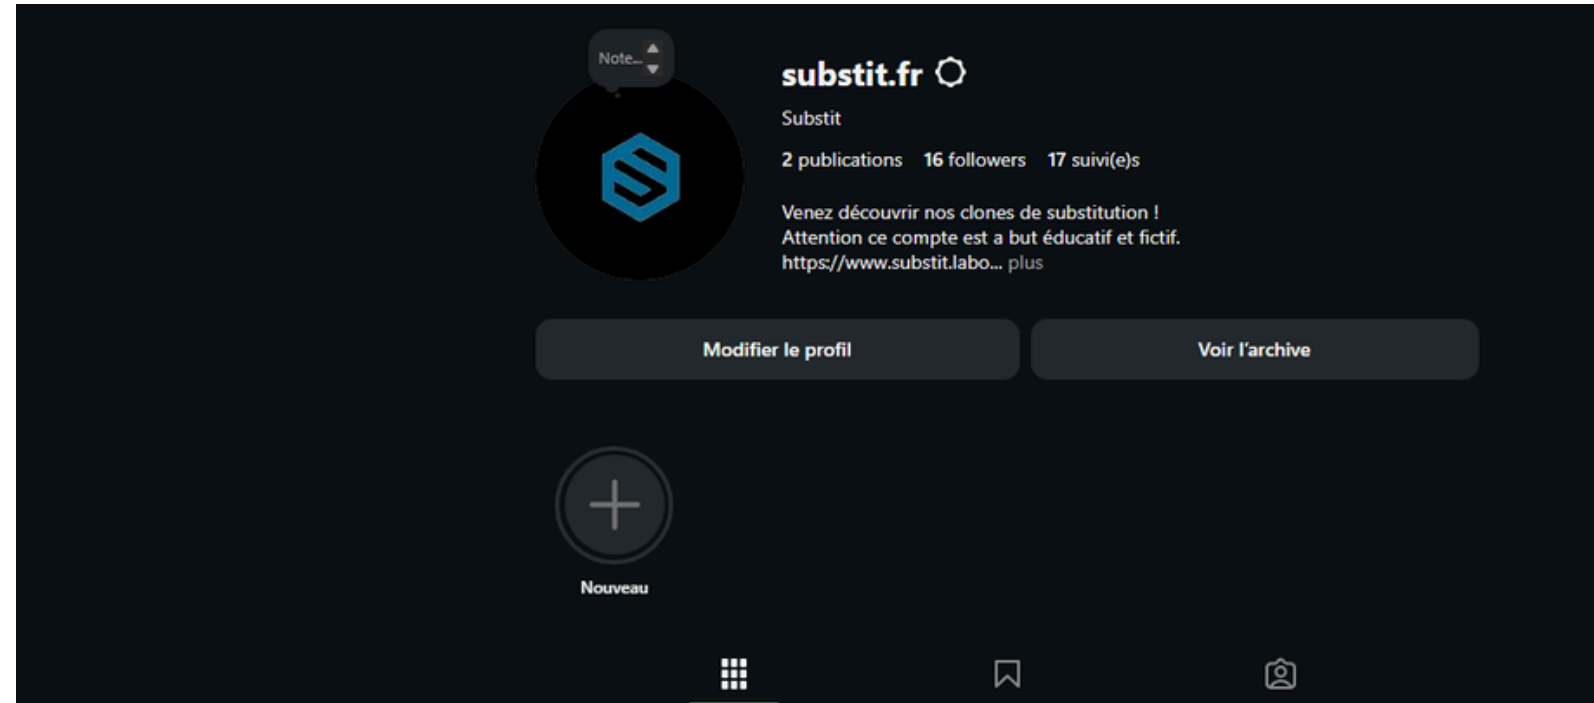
Note...

substit.fr

Substit

2 publications 16 followers 17 suivi(e)s

Venez découvrir nos clones de substitution !
Attention ce compte est a but éducatif et fictif.
https://www.substit.labo... plus

Modifier le profil

Voir l'archive

Nouveau